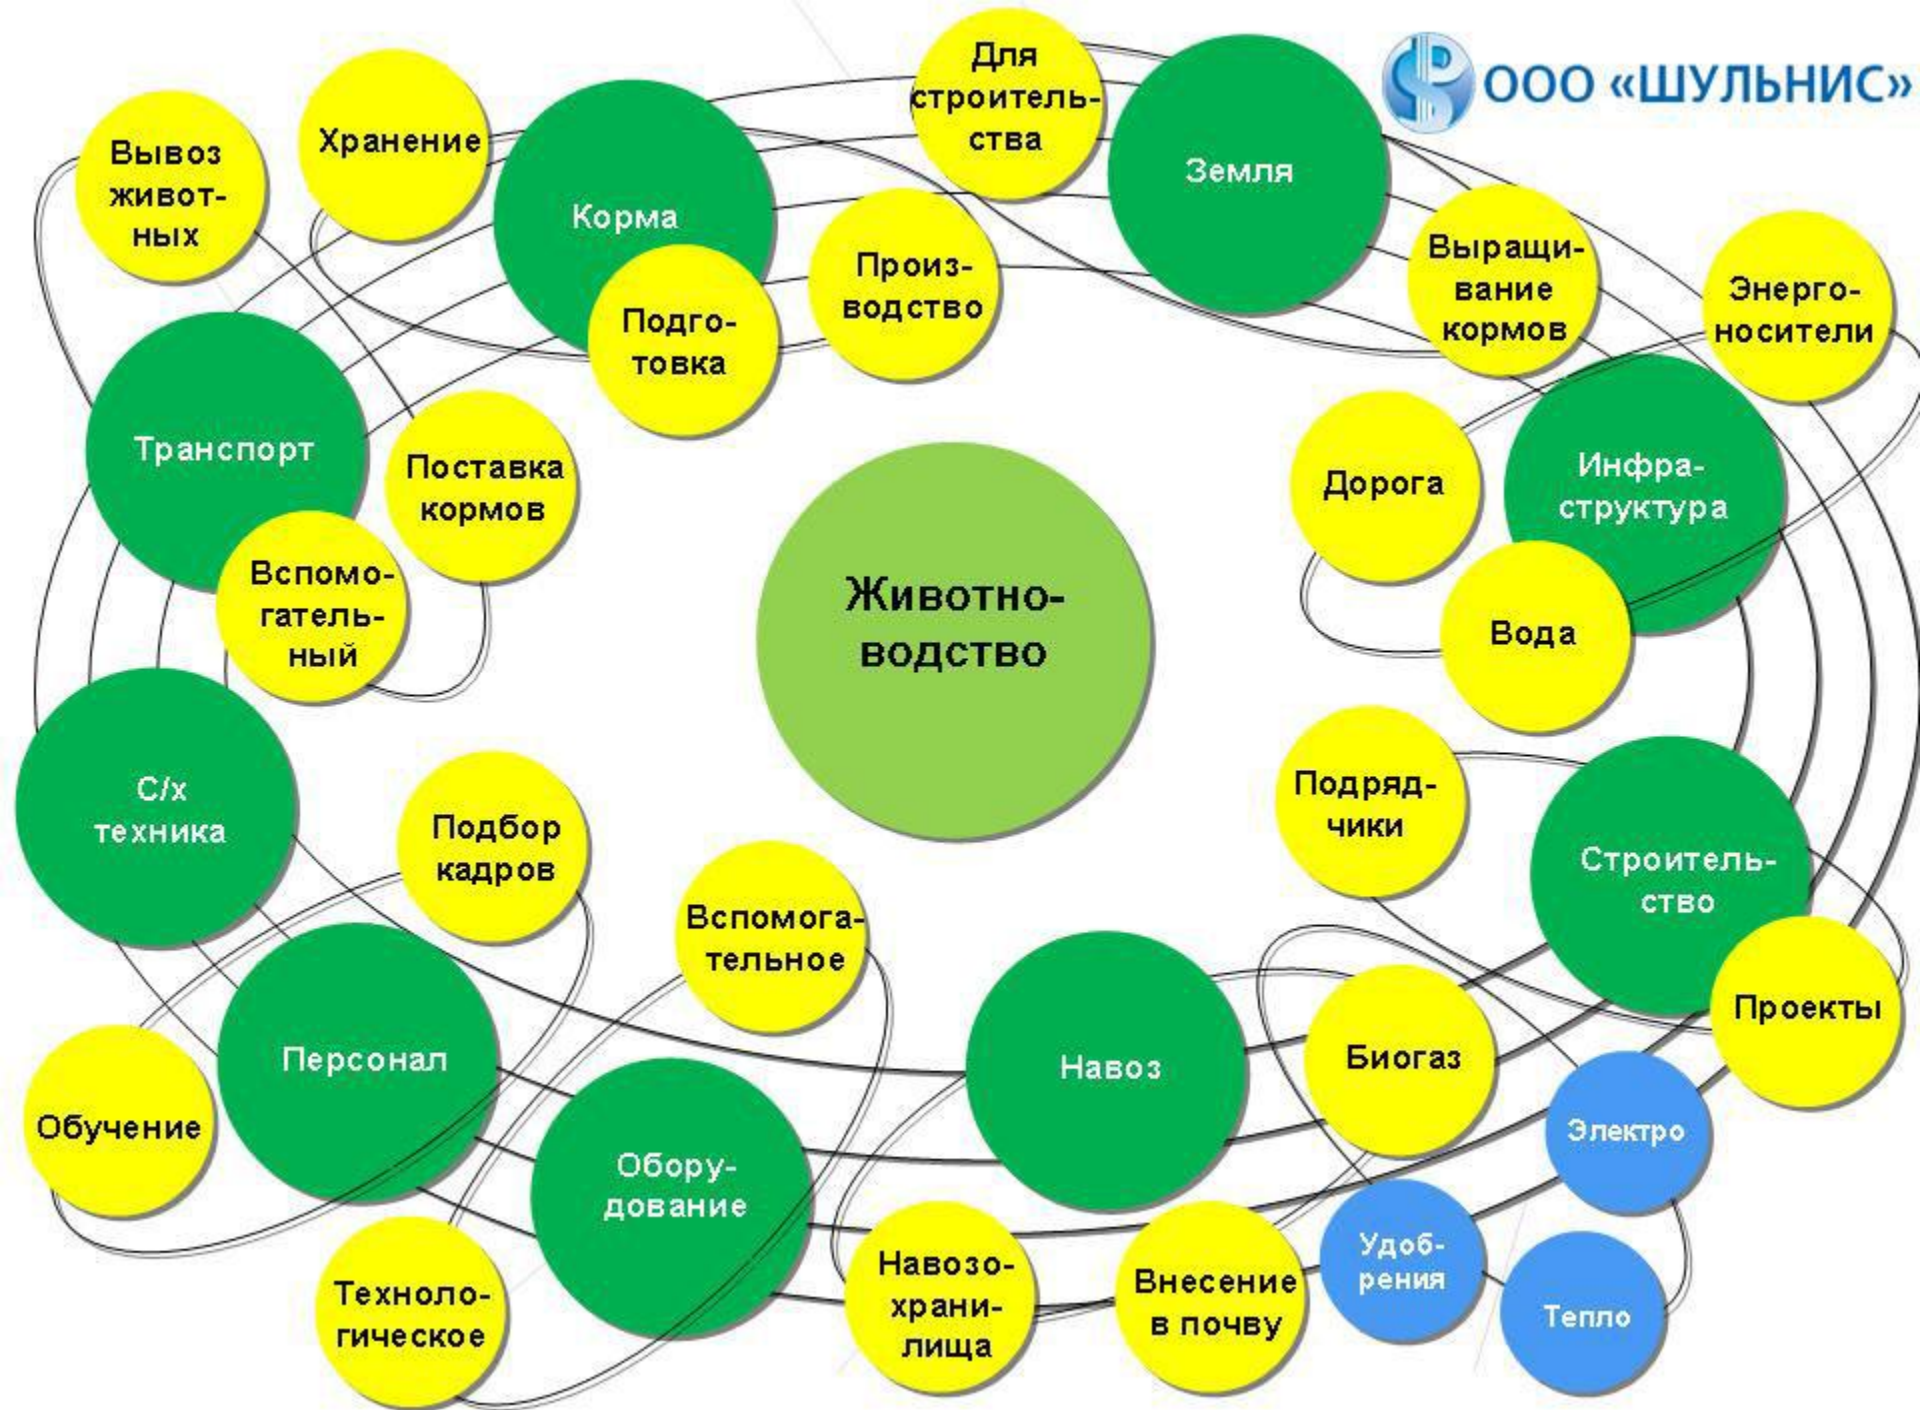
ООО «ШУЛЬНИС»

Животноводство

Корма

Хранение

Подготовка

Производство

Для строительства

Земля

Выращивание кормов

Энергоносители

Вывоз животных

Транспорт

Поставка кормов

Вспомогательный

Инфраструктура

Дорога

Вода

С/х техника

Подбор кадров

Подрядчики

Строительство

Проекты

Вспомогательное

Персонал

Обучение

Навоз

Биогаз

Электро

Оборудование

Технологическое

Навозохранилища

Внесение в почву

Удобрения

Тепло